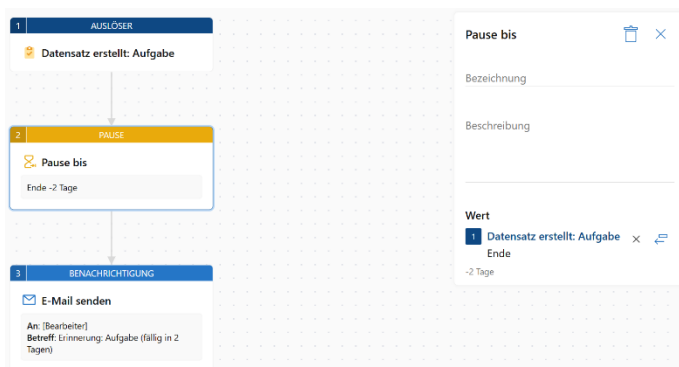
1 AUSLÖSER

Datensatz erstellt: Aufgabe

2 PAUSE

Pause bis

Ende -2 Tage

3 BENACHRICHTIGUNG

E-Mail senden

An: [Bearbeiter]
Betreff: Erinnerung: Aufgabe (fällig in 2 Tagen)

Pause bis

Bezeichnung

Beschreibung

Wert

1 Datensatz erstellt: Aufgabe
Ende

-2 Tage